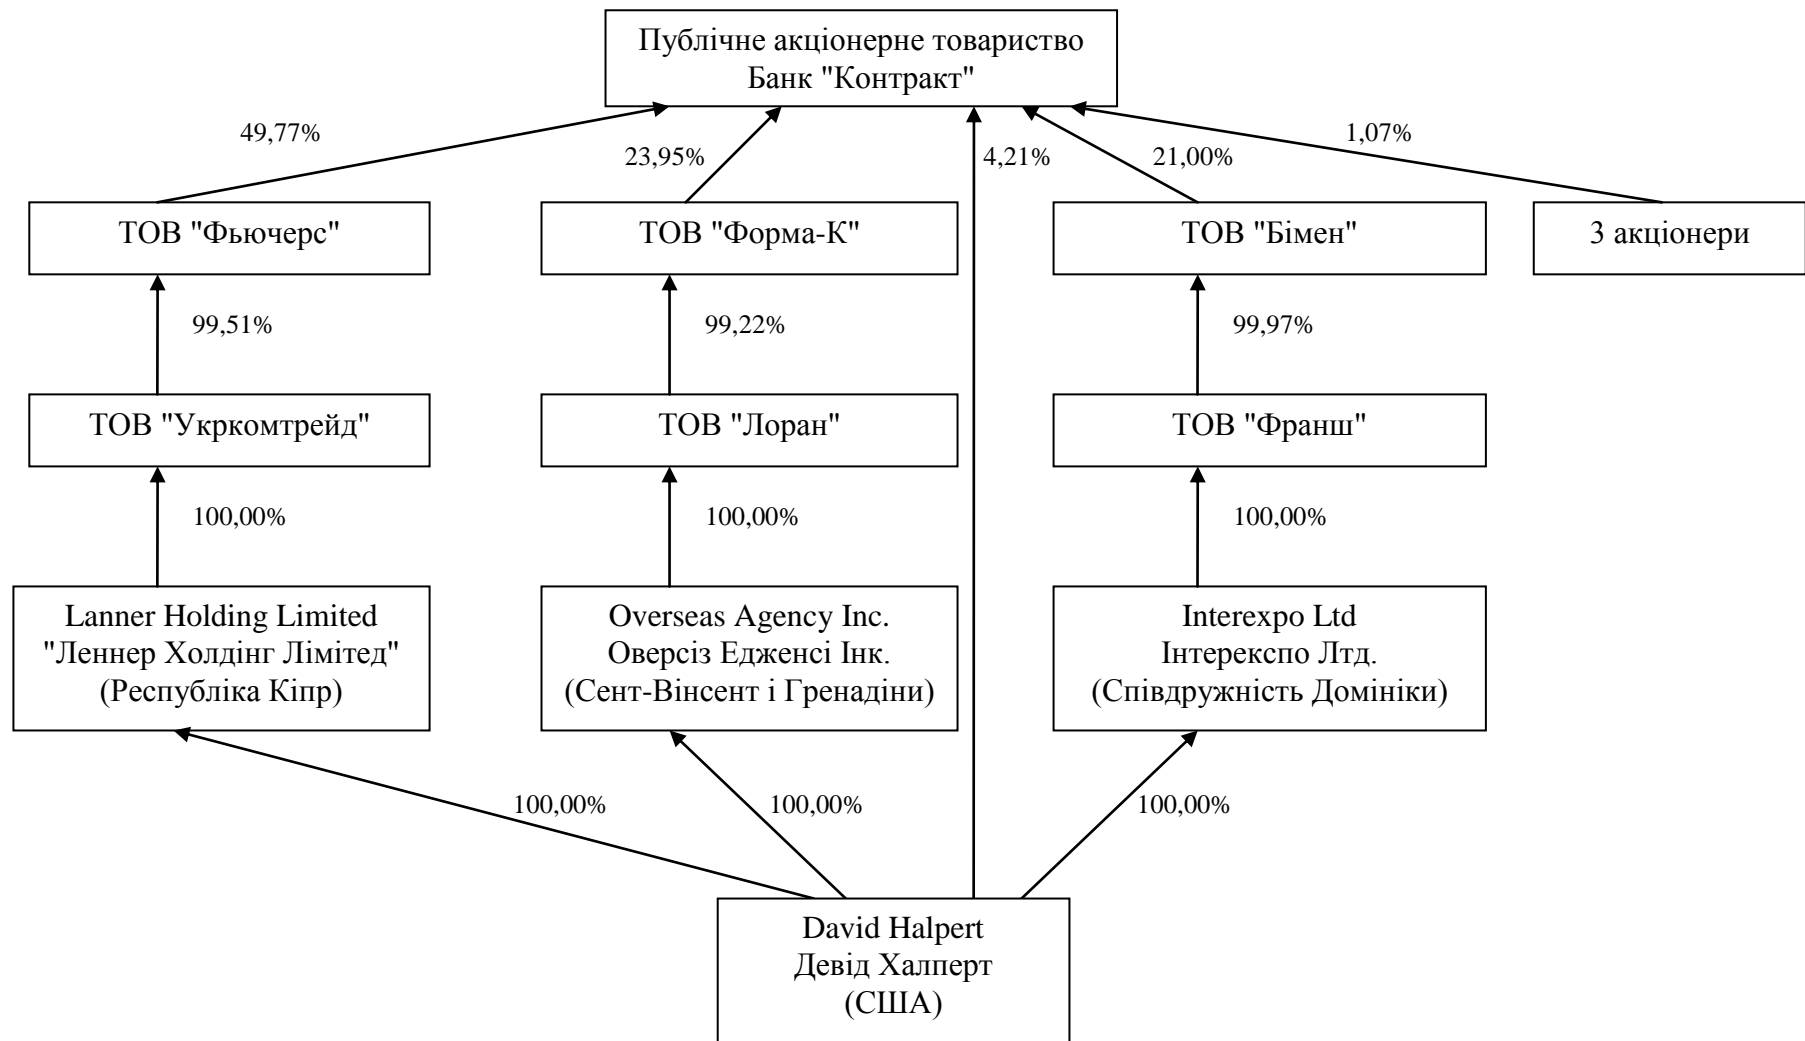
Публічне акціонерне товариство
Банк "Контракт"

49,77%
23,95%
4,21%
21,00%
1,07%

ТОВ "Фьючерс"
ТОВ "Форма-К"
ТОВ "Бімен"
3 акціонери

99,51%
99,22%
99,97%

ТОВ "Укркомтрейд"
ТОВ "Лоран"
ТОВ "Франш"

100,00%
100,00%
100,00%

Lanner Holding Limited
"Леннер Холдінг Лімітед"
(Республіка Кіпр)

Overseas Agency Inc.
Оверсіз Едженсі Інк.
(Сент-Вінсент і Гренадіни)

Interexpo Ltd
Інтерекспо Лтд.
(Співдружність Домініки)

100,00%
100,00%
100,00%

David Halpert
Девід Халперт
(США)